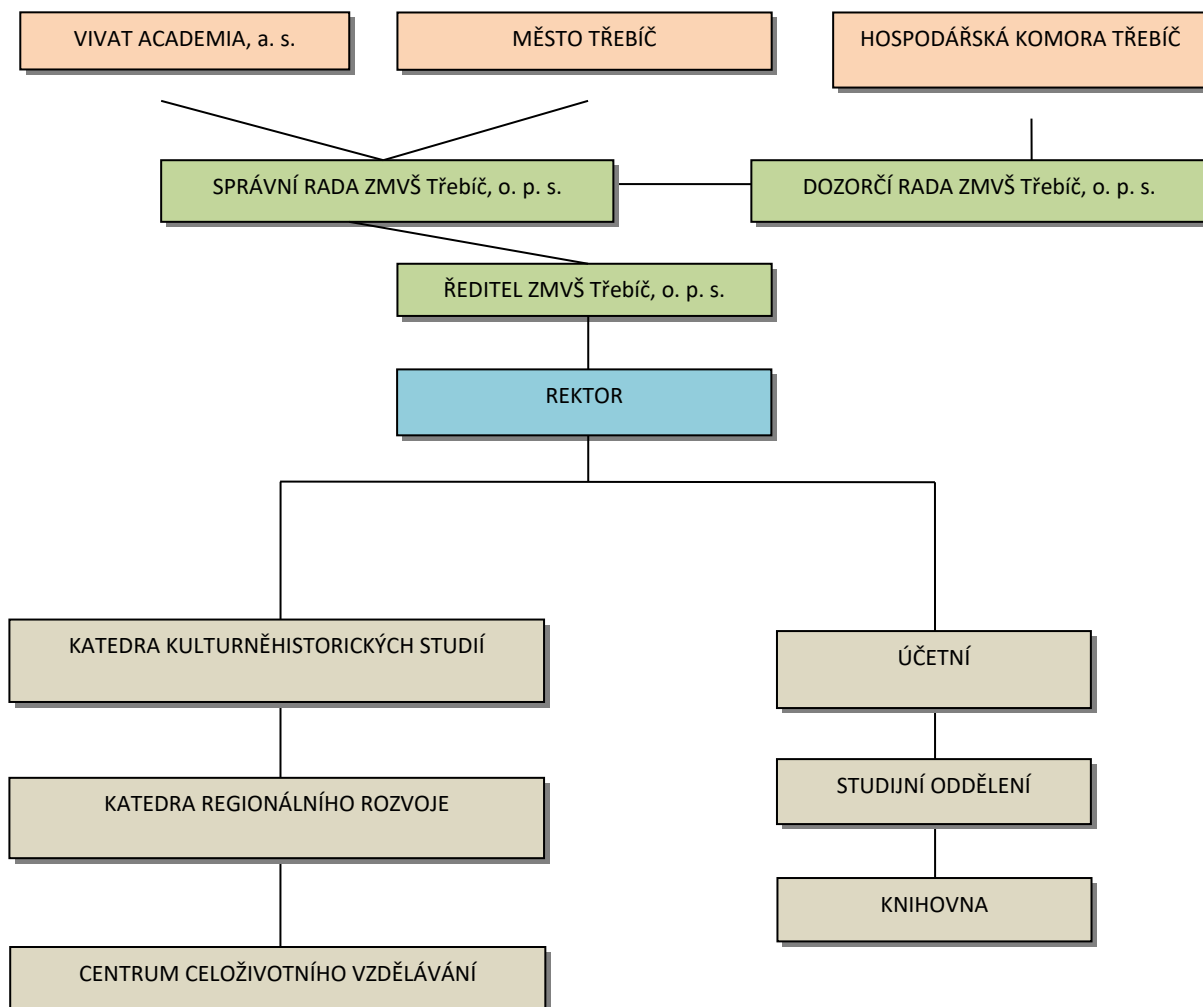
VIVAT ACADEMIA, a. s.

MĚSTO TŘEBÍČ

HOSPODÁŘSKÁ KOMORA TŘEBÍČ

SPRÁVNÍ RADA ZMVŠ Třebíč, o. p. s.

DOZORČÍ RADA ZMVŠ Třebíč, o. p. s.

ŘEDITEL ZMVŠ Třebíč, o. p. s.

REKTOR

KATEDRA KULTURNĚHISTORICKÝCH STUDIÍ

KATEDRA REGIONÁLNÍHO ROZVOJE

CENTRUM CELOŽIVOTNÍHO VZDĚLÁVÁNÍ

ÚČETNÍ

STUDIJNÍ ODDĚLENÍ

KNIHOVNA